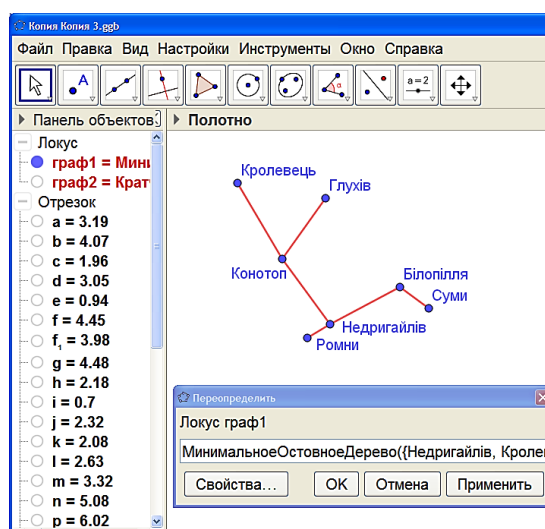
Копия Копия 3.ggb

Файл Правка Вид Настройки Инструменты Окно Справка

A

a = 2

Панель объектов

Полотно

Локус
граф1 = Мини
граф2 = Крат
Отрезок
a = 3.19
b = 4.07
c = 1.96
d = 3.05
e = 0.94
f = 4.45
$f_1$ = 3.98
g = 4.48
h = 2.18
i = 0.7
j = 2.32
k = 2.08
l = 2.63
m = 3.32
n = 5.08
p = 6.02

Кролевець
Глухів
Конотоп
Білопілля
Суми
Недригайлів
Ромни

Переопределить
Локус граф1
МинимальноеОстовноеДерево({Недригайлів, Кроле
Свойства...
OK
Отмена
Применить